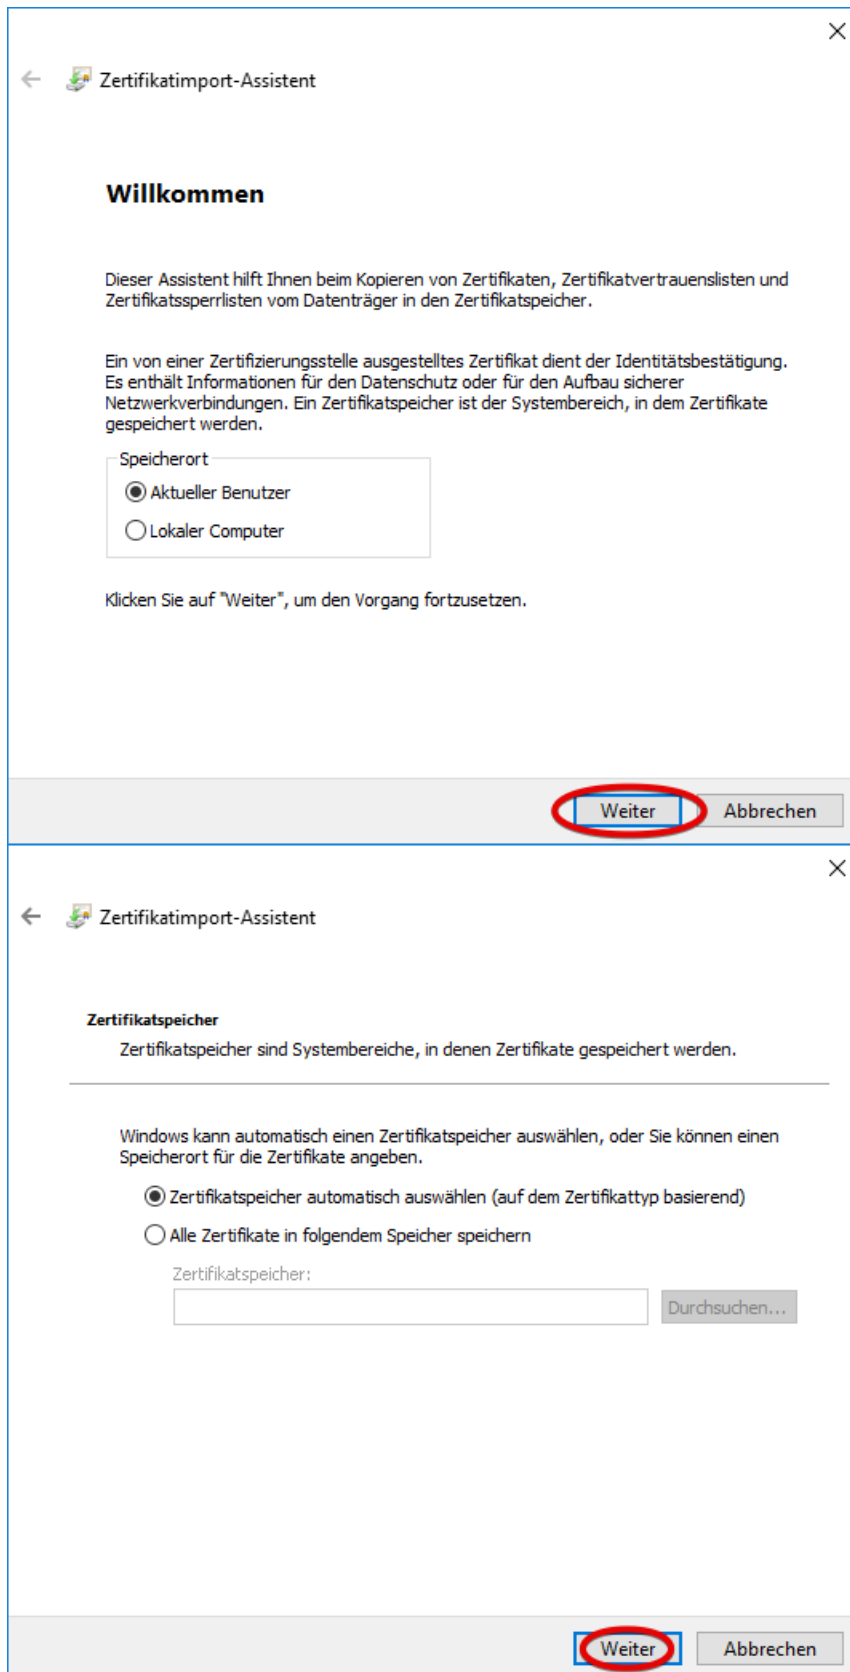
×

Zertifikatimport-Assistent

Willkommen

Dieser Assistent hilft Ihnen beim Kopieren von Zertifikaten, Zertifikatvertrauenslisten und Zertifikatssperrlisten vom Datenträger in den Zertifikatspeicher.

Ein von einer Zertifizierungsstelle ausgestelltes Zertifikat dient der Identitätsbestätigung. Es enthält Informationen für den Datenschutz oder für den Aufbau sicherer Netzwerkverbindungen. Ein Zertifikatspeicher ist der Systembereich, in dem Zertifikate gespeichert werden.

Speicherort
Aktueller Benutzer
Lokaler Computer

Klicken Sie auf "Weiter", um den Vorgang fortzusetzen.

Weiter Abbrechen

×

Zertifikatimport-Assistent

Zertifikatspeicher
Zertifikatspeicher sind Systembereiche, in denen Zertifikate gespeichert werden.

Windows kann automatisch einen Zertifikatspeicher auswählen, oder Sie können einen Speicherort für die Zertifikate angeben.

Zertifikatspeicher automatisch auswählen (auf dem Zertifikattyp basierend)
Alle Zertifikate in folgendem Speicher speichern

Zertifikatspeicher:

Durchsuchen...

Weiter Abbrechen